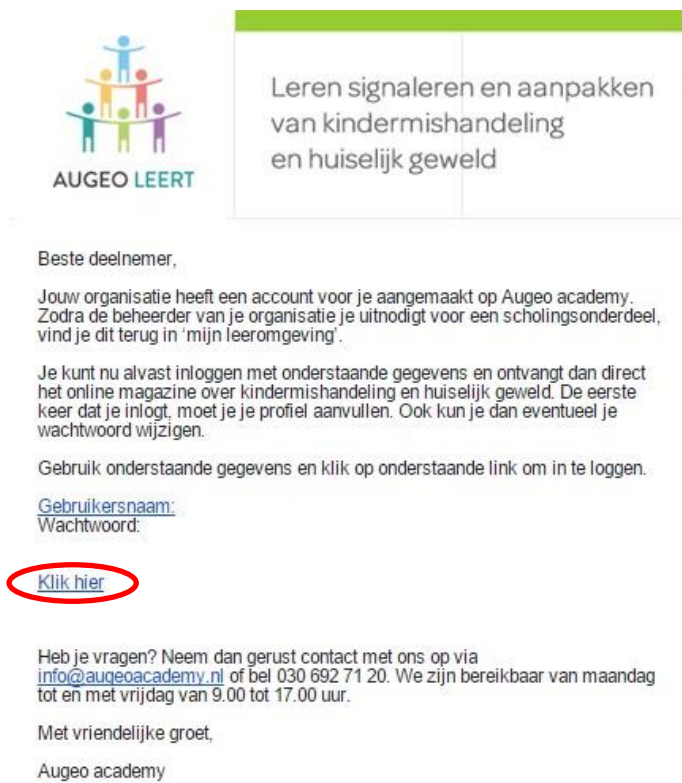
AUGEO LEERT

Leren signaleren en aanpakken van kindermishandeling en huiselijk geweld

Beste deelnemer,

Jouw organisatie heeft een account voor je aangemaakt op Augeo academy. Zodra de beheerder van je organisatie je uitnodigt voor een scholingsonderdeel, vind je dit terug in 'mijn leeromgeving'.

Je kunt nu alvast inloggen met onderstaande gegevens en ontvangt dan direct het online magazine over kindermishandeling en huiselijk geweld. De eerste keer dat je inlogt, moet je je profiel aanvullen. Ook kun je dan eventueel je wachtwoord wijzigen.

Gebruik onderstaande gegevens en klik op onderstaande link om in te loggen.

Gebruikersnaam:
Wachtwoord:

Klik hier

Heb je vragen? Neem dan gerust contact met ons op via info@augeoacademy.nl of bel 030 692 71 20. We zijn bereikbaar van maandag tot en met vrijdag van 9.00 tot 17.00 uur.

Met vriendelijke groet,

Augeo academy